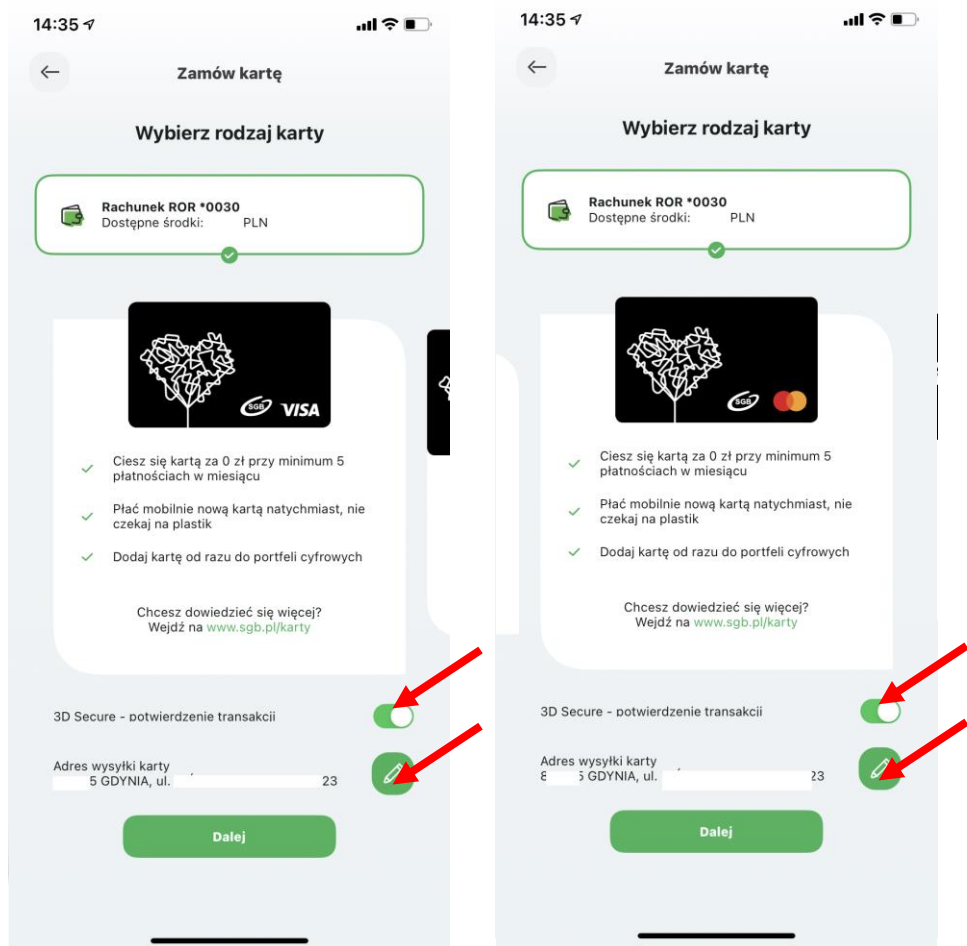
14:35

Zamów kartę

Wybierz rodzaj karty

Rachunek ROR *0030
Dostępne środki: PLN

SGB VISA

Ciesz się kartą za 0 zł przy minimum 5 płatnościach w miesiącu

Płać mobilnie nową kartą natychmiast, nie czekaj na plastik

Dodaj kartę od razu do portfeli cyfrowych

Chcesz dowiedzieć się więcej?
Wejdź na www.sgb.pl/karty

3D Secure - potwierdzenie transakcji

Adres wysyłki karty
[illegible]5 GDYNIA, ul. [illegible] 23

Dalej

14:35

Zamów kartę

Wybierz rodzaj karty

Rachunek ROR *0030
Dostępne środki: PLN

SGB

Ciesz się kartą za 0 zł przy minimum 5 płatnościach w miesiącu

Płać mobilnie nową kartą natychmiast, nie czekaj na plastik

Dodaj kartę od razu do portfeli cyfrowych

Chcesz dowiedzieć się więcej?
Wejdź na www.sgb.pl/karty

3D Secure - potwierdzenie transakcji

Adres wysyłki karty
8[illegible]5 GDYNIA, ul. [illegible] 23

Dalej